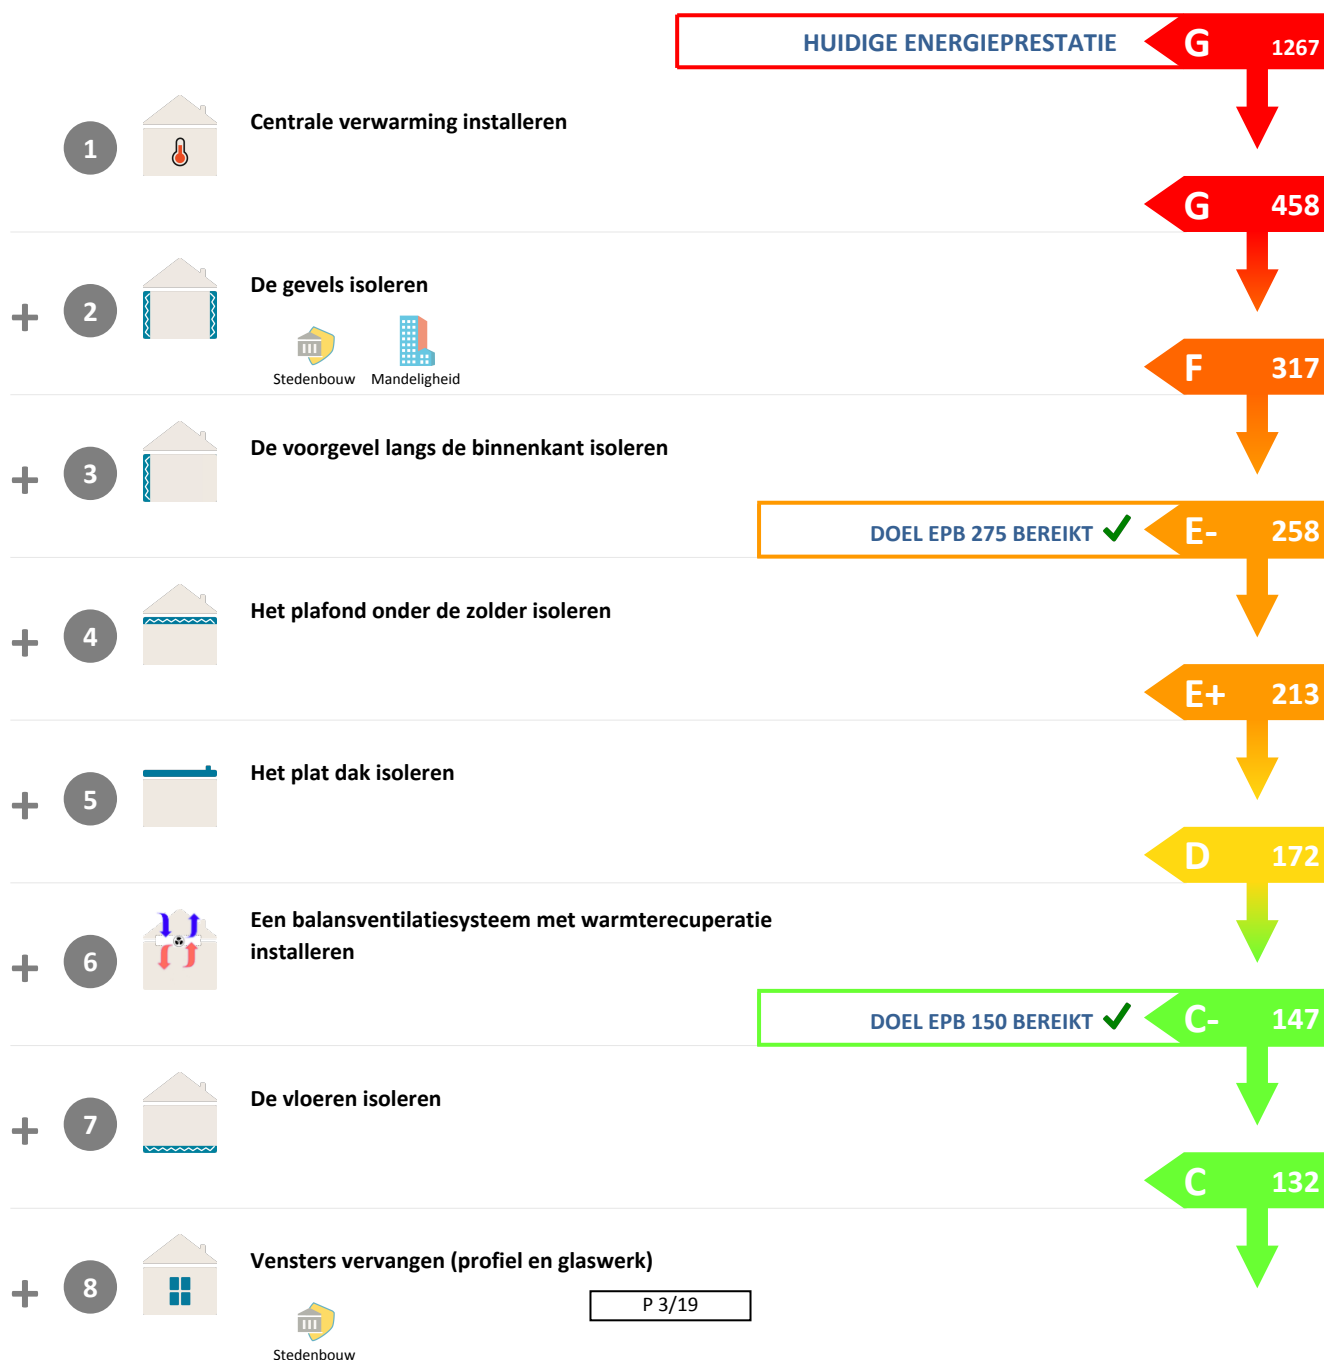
HUIDIGE ENERGIEPRESTATIE G 1267

1 Centrale verwarming installeren

G 458

+ 2 De gevels isoleren

Stedenbouw Mandeligheid

F 317

+ 3 De voorgevel langs de binnenkant isoleren

DOEL EPB 275 BEREIKT ✓ E- 258

+ 4 Het plafond onder de zolder isoleren

E+ 213

+ 5 Het plat dak isoleren

D 172

+ 6 Een balansventilatiesysteem met warmterecuperatie installeren

DOEL EPB 150 BEREIKT ✓ C- 147

+ 7 De vloeren isoleren

C 132

+ 8 Vensters vervangen (profiel en glaswerk)

P 3/19

Stedenbouw